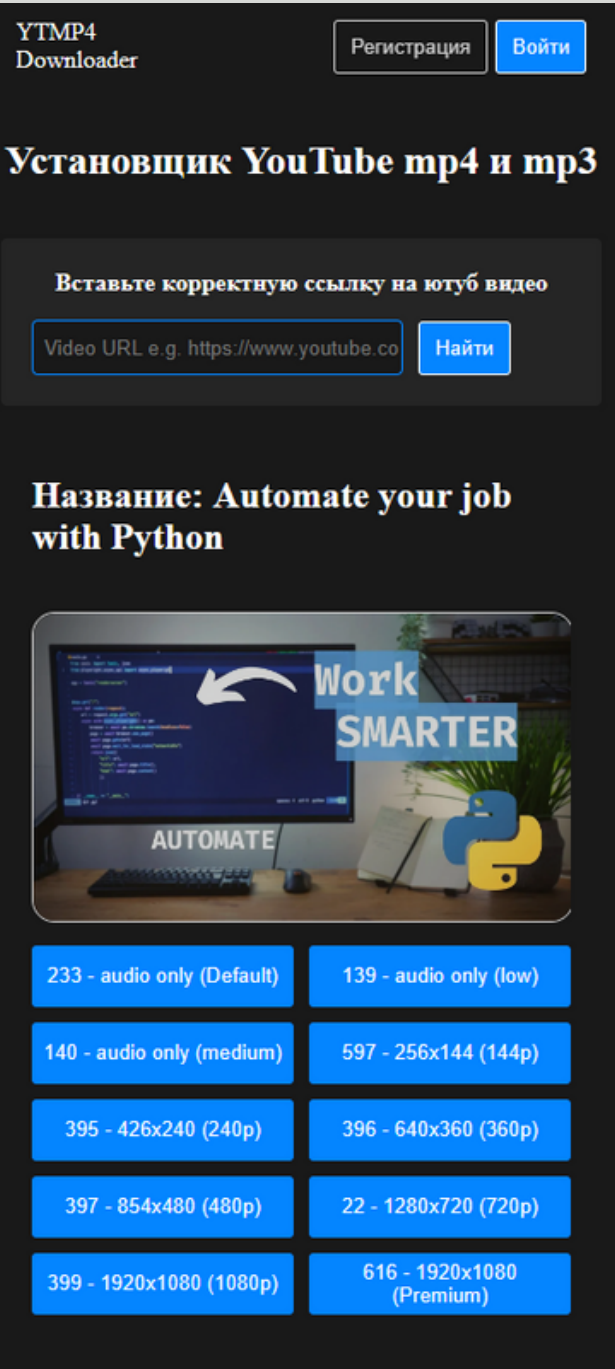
YTMP4 Downloader

Регистрация

Войти

Установщик YouTube mp4 и mp3

Вставьте корректную ссылку на ютуб видео

Video URL e.g. https://www.youtube.co

Найти

Название: Automate your job with Python

Work SMARTER

AUTOMATE

233 - audio only (Default)

139 - audio only (low)

140 - audio only (medium)

597 - 256x144 (144p)

395 - 426x240 (240p)

396 - 640x360 (360p)

397 - 854x480 (480p)

22 - 1280x720 (720p)

399 - 1920x1080 (1080p)

616 - 1920x1080 (Premium)